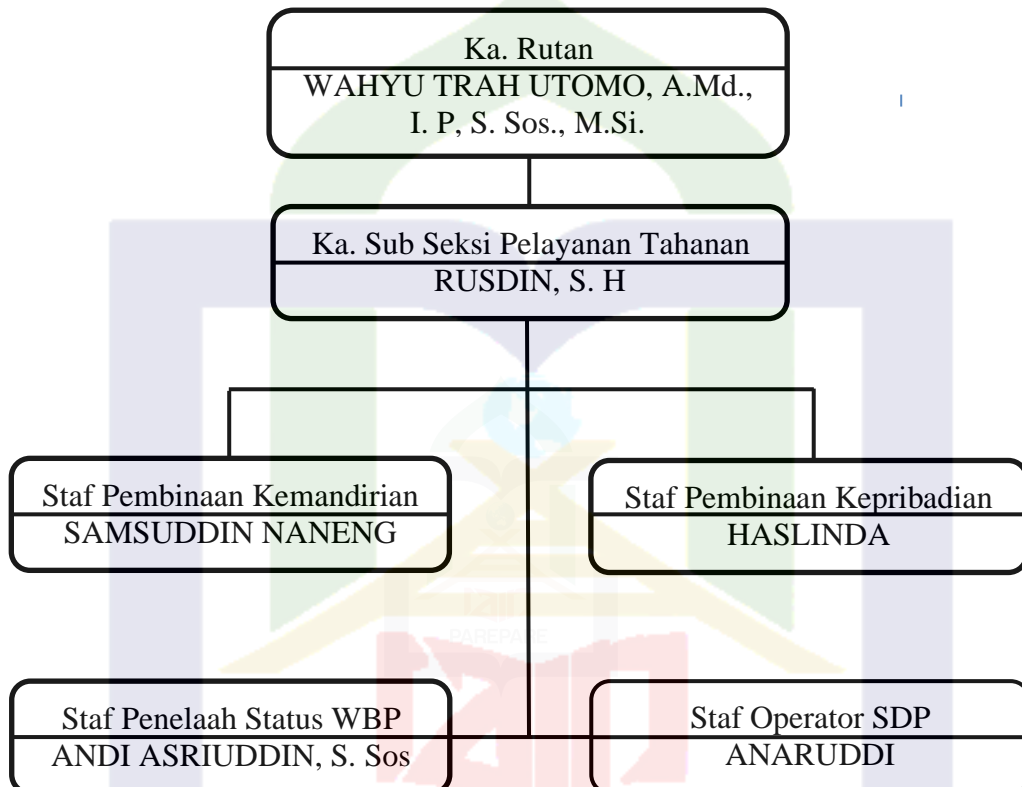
Ka. Rutan
WAHYU TRAH UTOMO, A.Md., I. P, S. Sos., M.Si.

Ka. Sub Seksi Pelayanan Tahanan
RUSDIN, S. H

Staf Pembinaan Kemandirian
SAMSUDDIN NANENG

Staf Pembinaan Kepribadian
HASLINDA

PAREPARE

Staf Penelaah Status WBP
ANDI ASRIUDDIN, S. Sos

Staf Operator SDP
ANARUDDI